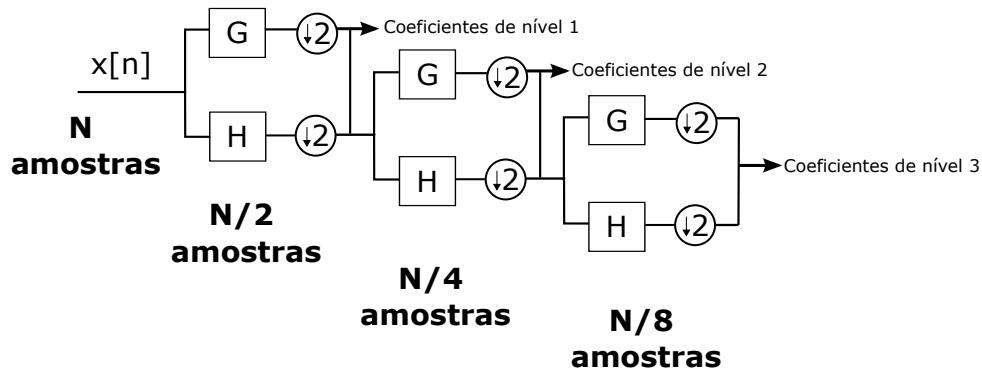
x[n]

N amostras

G

H

$\downarrow 2$

$\downarrow 2$

Coeficientes de nível 1

N/2 amostras

G

H

$\downarrow 2$

$\downarrow 2$

Coeficientes de nível 2

N/4 amostras

G

H

$\downarrow 2$

$\downarrow 2$

Coeficientes de nível 3

N/8 amostras